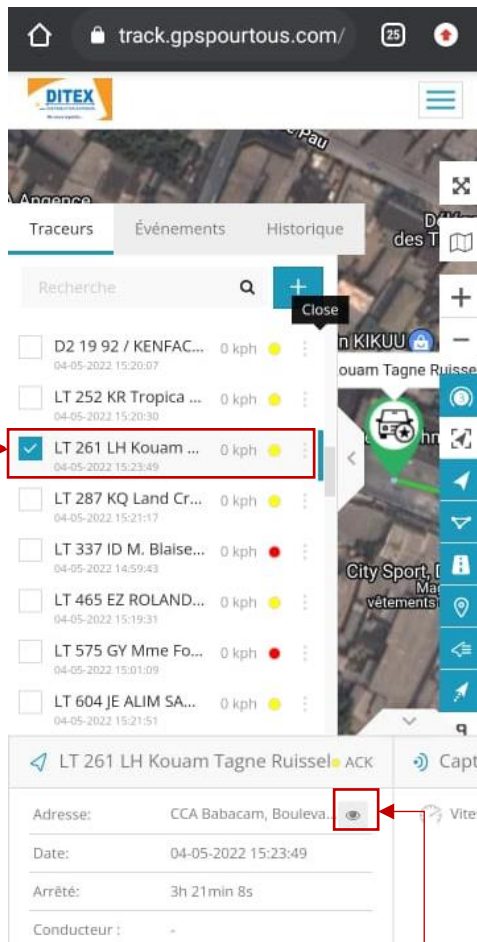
track.gpspourtous.com/

25

DITEX

Angence

Pau

Traceurs Événements Historique

Recherche

+

Close

D2 19 92 / KENFAC... 0 kph
04-05-2022 15:20:07

LT 252 KR Tropica ... 0 kph
04-05-2022 15:20:30

LT 261 LH Kouam ... 0 kph
04-05-2022 15:23:49

LT 287 KQ Land Cr... 0 kph
04-05-2022 15:21:17

LT 337 ID M. Blaise... 0 kph
04-05-2022 14:59:43

LT 465 EZ ROLAND... 0 kph
04-05-2022 15:19:31

LT 575 GY Mme Fo... 0 kph
04-05-2022 15:01:09

LT 604 JE ALIM SA... 0 kph
04-05-2022 15:21:51

des T

n KIKUU

ouam Tagne Ruisse

City Sport, D

vêtements

LT 261 LH Kouam Tagne Ruissel ACK

Capt

Adresse: CCA Babacam, Bouleva...

Vite

Date: 04-05-2022 15:23:49

Arrêté: 3h 21min 8s

Conducteur : -